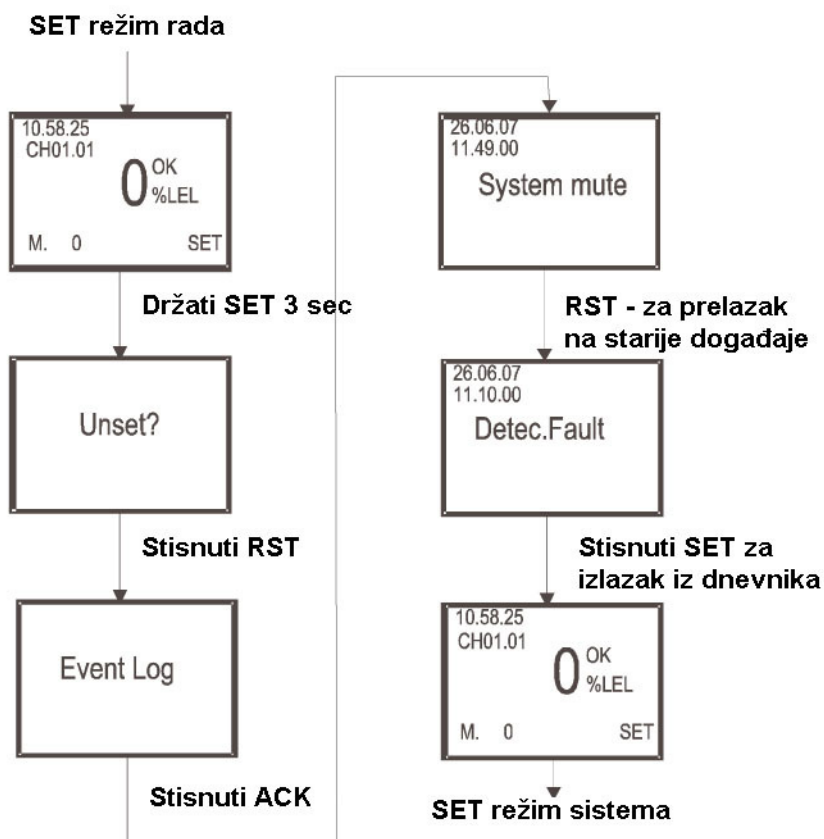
SET režim rada

10.58.25
CH01.01
0 OK
%LEL
M. 0 SET

Držati SET 3 sec

Unset?

Stisnuti RST

Event Log

Stisnuti ACK

26.06.07
11.49.00
System mute

RST - za prelazak na starije događaje

26.06.07
11.10.00
Detec.Fault

Stisnuti SET za izlazak iz dnevnika

10.58.25
CH01.01
0 OK
%LEL
M. 0 SET

SET režim sistema